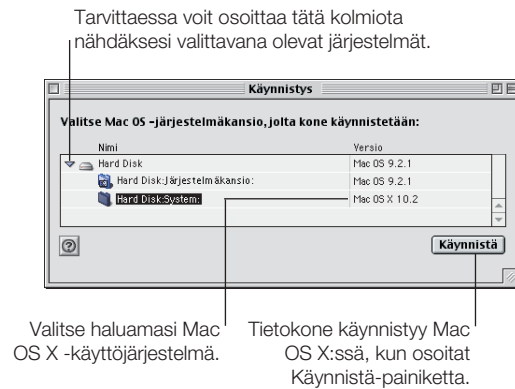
Tarvittaessa voit osoittaa tätä kolmiota nähdäksesi valittavana olevat järjestelmät.

Käynnistys

Valitse Mac OS -järjestelmäkansio, jolta kone käynnistetään:

| Nimi | Versio |
|---|---|
| Hard Disk | Mac OS 9.2.1 |
| Hard Disk:Järjestelmäkansio: | Mac OS 9.2.1 |
| Hard Disk:System: | Mac OS X 10.2 |

?

Käynnistä

Valitse haluamasi Mac OS X -käyttöjärjestelmä.

Tietokone käynnistyy Mac OS X:ssä, kun osoitat Käynnistä-painiketta.